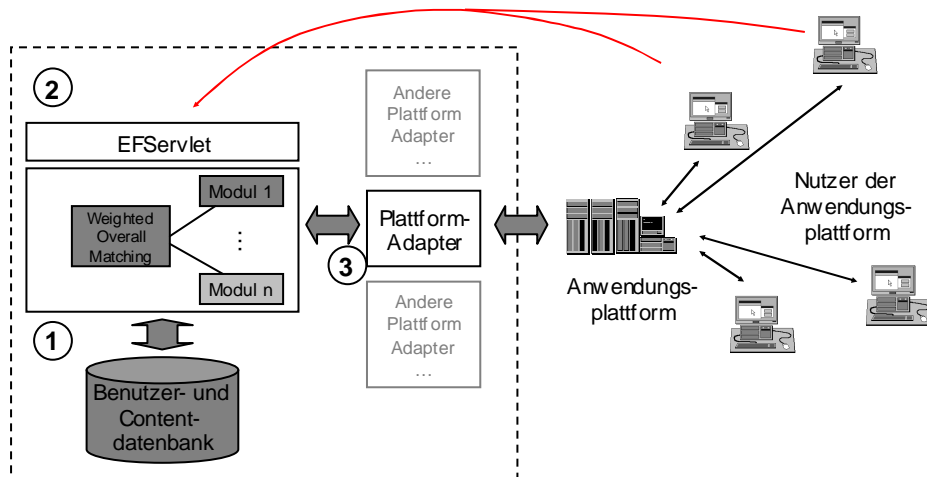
②

EFServlet

Weighted Overall Matching

Modul 1

⋮

Modul n

①

Benutzer- und Content-datenbank

Andere Plattform Adapter …

Plattform-Adapter

③

Andere Plattform Adapter …

Anwendungs-plattform

Nutzer der Anwendungs-plattform